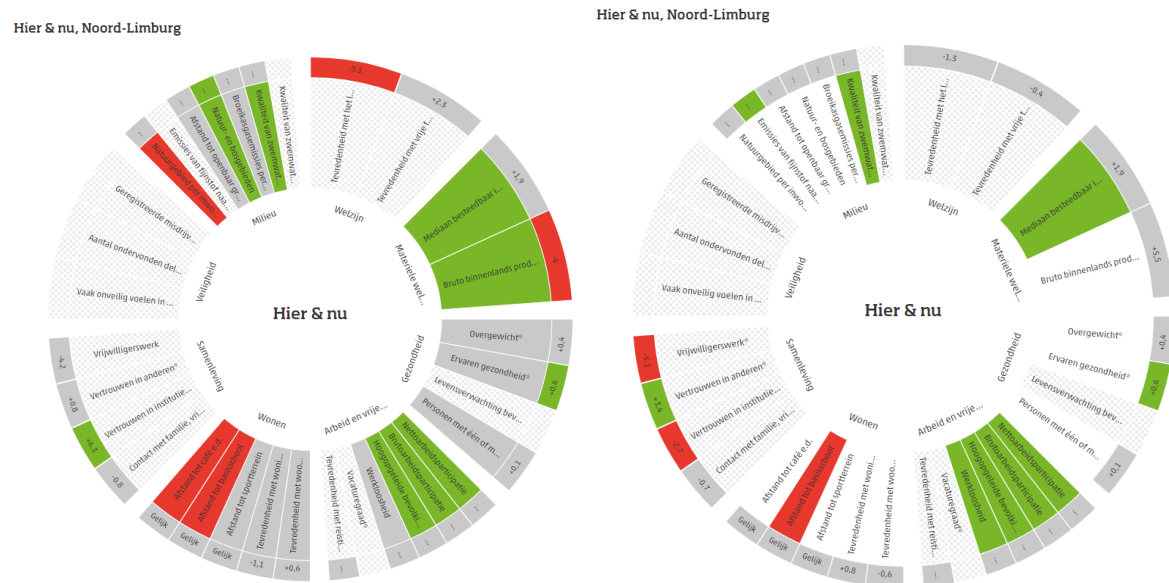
Hier & nu, Noord-Limburg

Hier & nu

Welzijn
Tevredenheid met het l...
Tevredenheid met vrije t...
-3,1
+2,3

Materiële wel...
Mediaan besteedbaar i...
Bruto binnenlands prod...
+1,9
-4

Gezondheid
Overgewicht*
Ervaren gezondheid*
Levensverwachting bev...
Personen met één of m...
+0,4
+0,6
+0,1

Arbeid en vrije...
Nettoarbeidsparticipatie
Brutoarbeidsparticipatie
Hoogopgeleide bevolki...
Werkloosheid
Vacaturegraad*
Tevredenheid met reisti...
...

Wonen
Afstand tot café e.d.
Afstand tot basisschool
Afstand tot sportterrein
Tevredenheid met woni...
Tevredenheid met woo...
Gelijk
Gelijk
Gelijk
-1,1
+0,6

Samenleving
Vrijwilligerswerk
Vertrouwen in anderen*
Vertrouwen in institutie...
Contact met familie, vri...
-4,2
+0,8
+3,3
-0,9

Veiligheid
Geregistreerde misdrijv...
Aantal ondervonden del...
Vaak onveilig voelen in ...

Milieu
Natuurgebied per inwo...
Emissies van fijnstof naa...
Afstand tot openbaar gr...
Natuur- en bosgebieden
Broeikasgasemissies per...
Kwaliteit van zwemwat...
...

Hier & nu, Noord-Limburg

Hier & nu

Welzijn
Tevredenheid met het l...
Tevredenheid met vrije t...
-1,3
-0,4

Materiële wel...
Mediaan besteedbaar i...
Bruto binnenlands prod...
+1,9
+5,5

Gezondheid
Overgewicht*
Ervaren gezondheid*
Levensverwachting bev...
Personen met één of m...
+0,4
+0,6
+0,1

Arbeid en vrije...
Nettoarbeidsparticipatie
Brutoarbeidsparticipatie
Hoogopgeleide bevolki...
Werkloosheid
Vacaturegraad*
Tevredenheid met reisti...
...

Wonen
Afstand tot café e.d.
Afstand tot basisschool
Afstand tot sportterrein
Tevredenheid met woni...
Tevredenheid met woo...
Gelijk
Gelijk
Gelijk
+0,8
-0,6

Samenleving
Vrijwilligerswerk
Vertrouwen in anderen*
Vertrouwen in institutie...
Contact met familie, vri...
-5,1
+3,6
-2,7
-0,7

Veiligheid
Geregistreerde misdrijv...
Aantal ondervonden del...
Vaak onveilig voelen in ...

Milieu
Natuurgebied per inwo...
Emissies van fijnstof naa...
Afstand tot openbaar gr...
Natuur- en bosgebieden
Broeikasgasemissies per...
Kwaliteit van zwemwat...
...